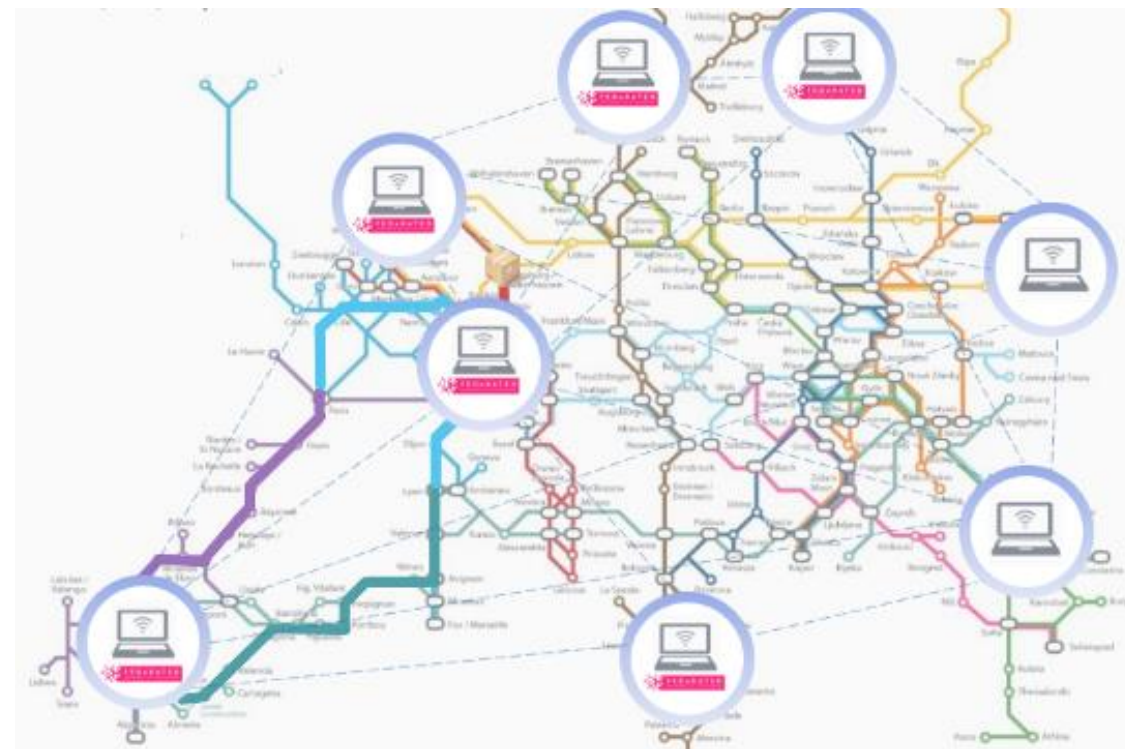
Paris
Le Havre
Nantes
Bordeaux
Lyon
Geneva
Berlin
Hamburg
Frankfurt Main
Warszawa
Budapest
Sofia
Milano
Marseille
Madrid
Lisboa
Praha
Wien
Zagreb
Athína
Thessaloniki
Beograd
Kraków
München
Stuttgart
Dijon
Almeria
Cartagena
Valencia
Venezia
Bologna
La Spezia
Ljubljana
Rijeka
Koper
Gdańsk
Riga
Innsbruck
Bremerhaven
Hannover
Dresden
Nürnberg
Genova
Torino
Avignon
Montpellier
Bilbao